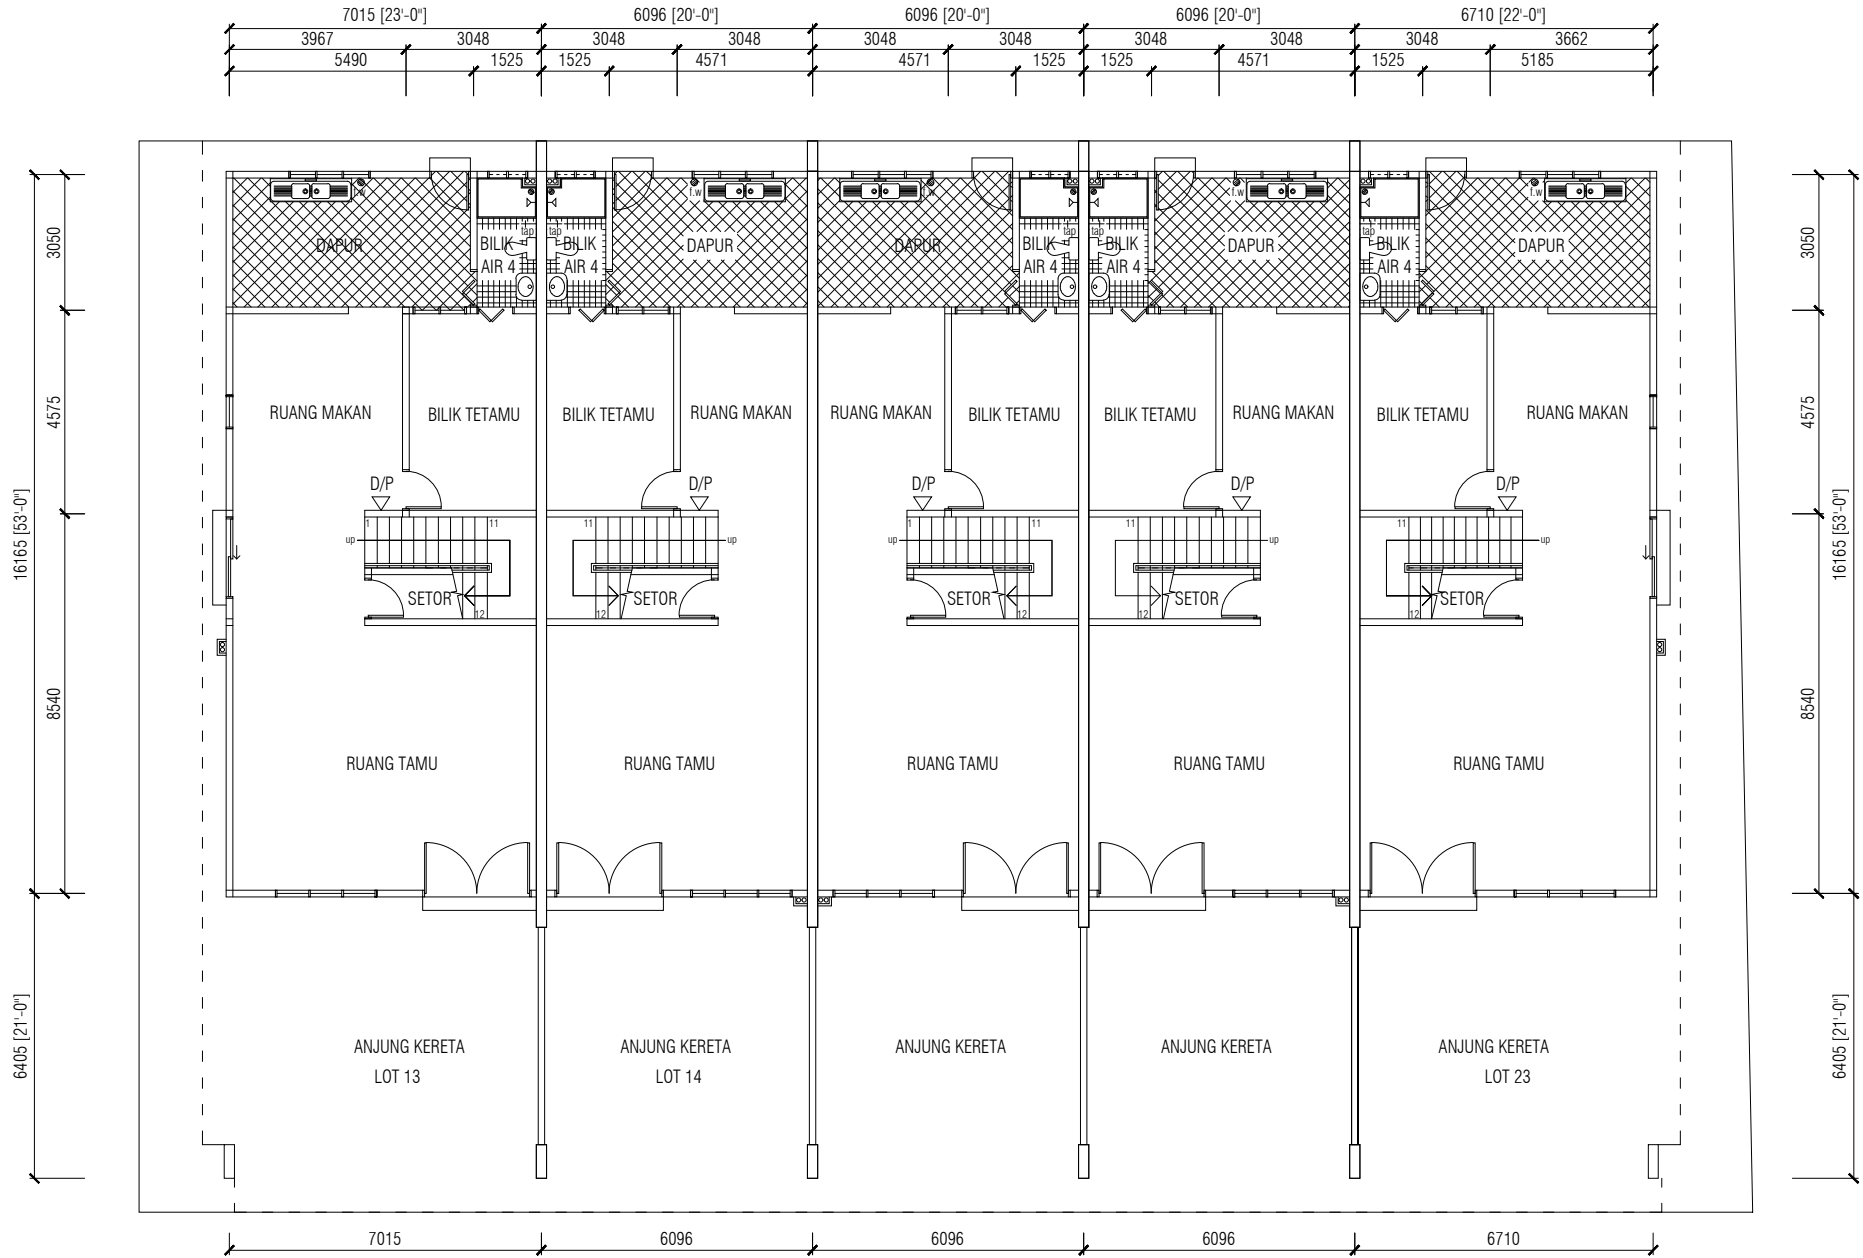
7015 [23'-0"]
6096 [20'-0"]
6096 [20'-0"]
6096 [20'-0"]
6710 [22'-0"]

3967 3048 3048 3048 3048 3048 3048 3048 3048 3662

5490 1525 1525 4571 4571 1525 1525 4571 1525 5185

3050
4575
16165 [53'-0"]
8540
6405 [21'-0"]

DAPUR
f.w
BILIK AIR 4
tap
tap
BILIK AIR 4
f.w
DAPUR
DAPUR
f.w
BILIK AIR 4
tap
tap
BILIK AIR 4
f.w
DAPUR
tap
BILIK AIR 4
f.w
DAPUR

RUANG MAKAN
BILIK TETAMU
BILIK TETAMU
RUANG MAKAN
RUANG MAKAN
BILIK TETAMU
BILIK TETAMU
RUANG MAKAN
BILIK TETAMU
RUANG MAKAN

D/P
D/P
D/P
D/P
D/P

1 11 up
11 up
up 1 11
11 up
11 up

SETOR
12
12
SETOR
SETOR
12
12
SETOR
12
SETOR

RUANG TAMU
RUANG TAMU
RUANG TAMU
RUANG TAMU
RUANG TAMU

ANJUNG KERETA
LOT 13
ANJUNG KERETA
LOT 14
ANJUNG KERETA
ANJUNG KERETA
ANJUNG KERETA
LOT 23

3050
4575
16165 [53'-0"]
8540
6405 [21'-0"]

7015
6096
6096
6096
6710